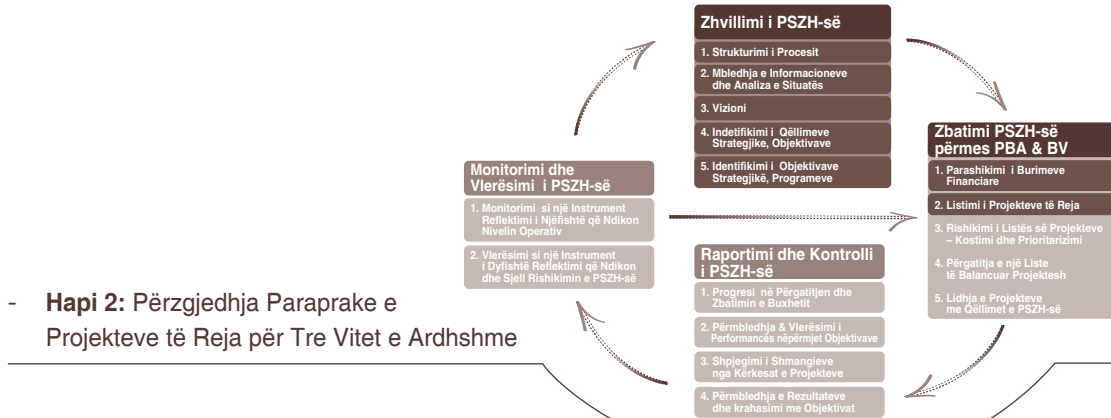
Zhvillimi i PSZH-së

1. Strukturimi i Procesit

2. Mbledhja e Informacioneve dhe Analiza e Situatës

3. Vizioni

4. Indetifikimi i Qëllimeve Strategjike, Objektivave

5. Identifikimi i Objektivave Strategjikë, Programeve

Zbatimi PSZH-së përmes PBA & BV

1. Parashikimi i Burimeve Financiare

2. Listimi i Projekteve të Reja

3. Rishikimi i Listës së Projekteve – Kostimi dhe Prioritarizimi

4. Përgatitja e një Liste të Balancuar Projektesh

5. Lidhja e Projekteve me Qëllimet e PSZH-së

Monitorimi dhe Vlerësimi i PSZH-së

1. Monitorimi si një Instrument Reflektimi i Njëfishtë që Ndikon Nivelin Operativ

2. Vlerësimi si një Instrument i Dyfishtë Reflektimi që Ndikon dhe Sjell Rishikimin e PSZH-së

Raportimi dhe Kontrolli i PSZH-së

1. Progresi në Përgatitjen dhe Zbatimin e Buxhetit

2. Përmbledhja & Vlerësimi i Performancës nëpërmjet Objektivave

3. Shpjegimi i Shmangieve nga Kërkesat e Projekteve

4. Përmbledhja e Rezultateve dhe krahasimi me Objektivat

- Hapi 2: Përzgjedhja Paraprake e Projekteve të Reja për Tre Vitet e Ardhshme